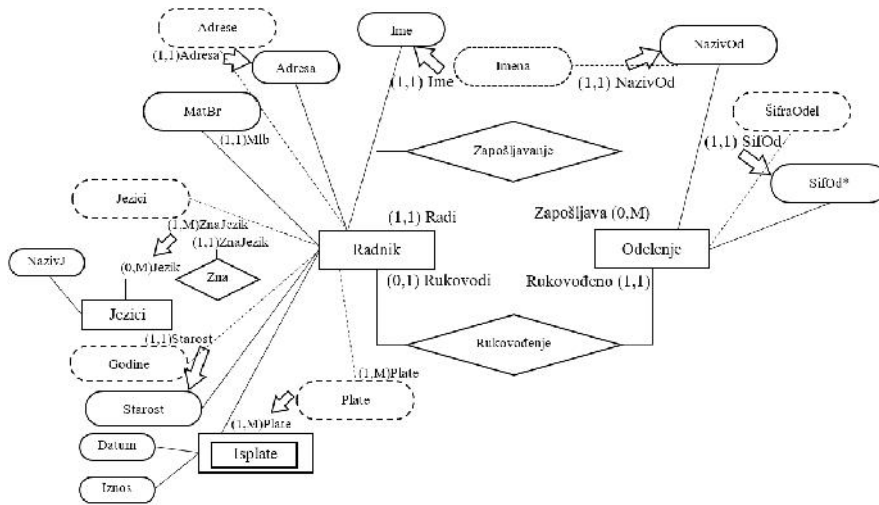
Adrese
(1,1)Adresa
Adresa
Ime
Imena
(1,1) Ime
NazivOd
(1,1) NazivOd
MatBr
(1,1)Mlb
Zapošljavanje
ŠifraOdel
(1,1) SifOd
SifOd*
Jezici
(1,M)ZnaJezik
(1,1)ZnaJezik
(1,1) Radi
Zapošljava (0,M)
Radnik
Odelenje
NazivJ
(0,M)Jezik
Zna
(0,1) Rukovodi
Rukovođeno (1,1)
Jezici
(1,1)Starost
Rukovođenje
Godine
(1,M)Plate
Starost
Plate
(1,M)Plate
Datum
Isplate
Iznos